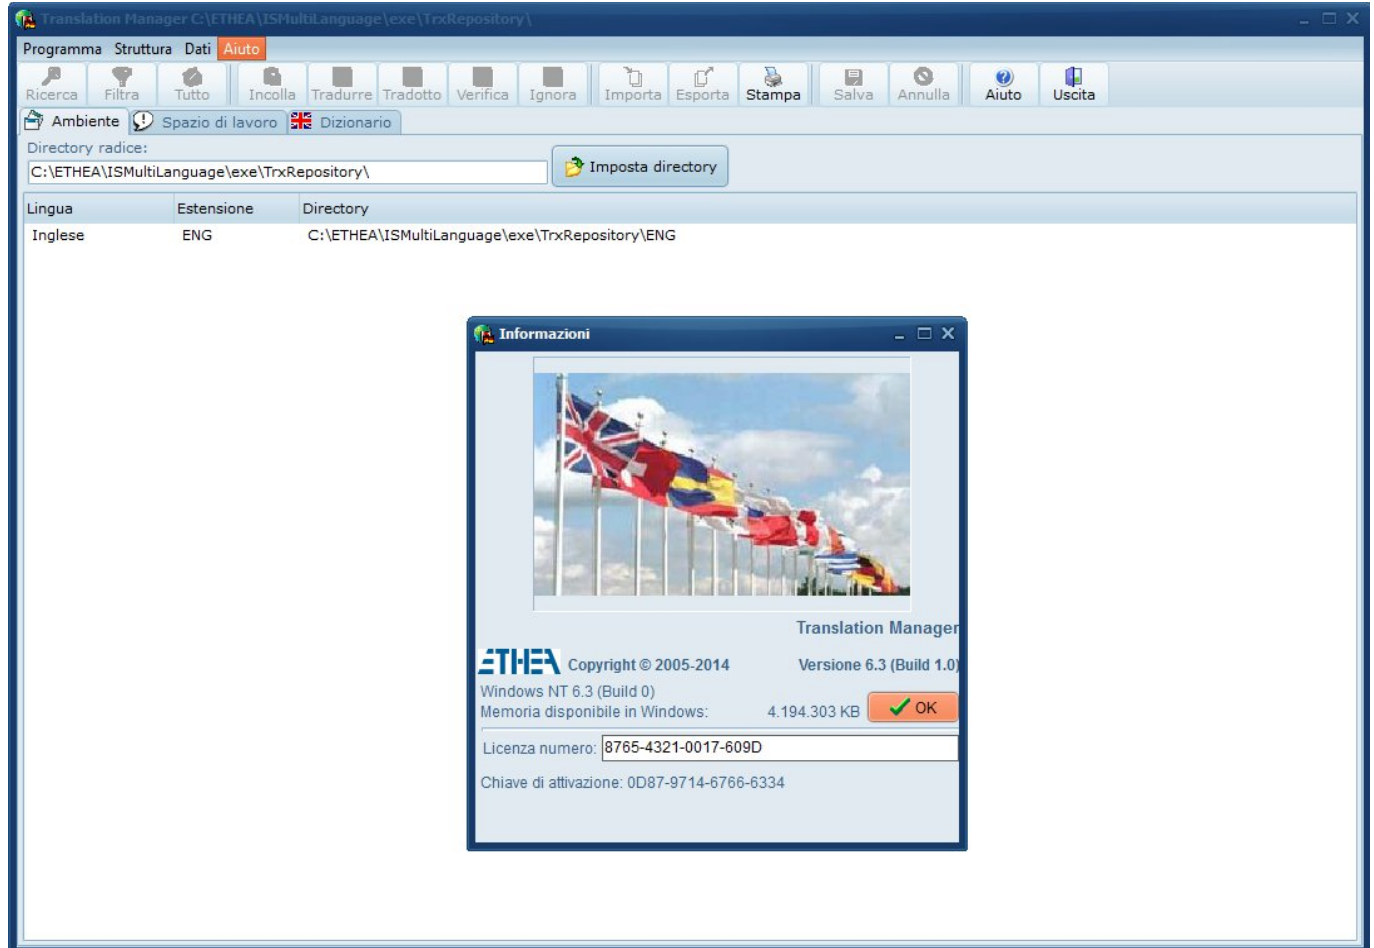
Translation Manager C:\ETHEA\ISMultiLanguage\exe\TrxRepository\

Programma Struttura Dati Aiuto

Ricerca Filtra Tutto Incolla Tradurre Tradotto Verifica Ignora Importa Esporta Stampa Salva Annulla Aiuto Uscita

Ambiente Spazio di lavoro Dizionario

Directory radice:
C:\ETHEA\ISMultiLanguage\exe\TrxRepository\
Imposta directory

| Lingua | Estensione | Directory |
|---|---|---|
| Inglese | ENG | C:\ETHEA\ISMultiLanguage\exe\TrxRepository\ENG |

Informazioni

Translation Manager
ETHEA Copyright © 2005-2014
Versione 6.3 (Build 1.0)
Windows NT 6.3 (Build 0)
Memoria disponibile in Windows: 4.194.303 KB
OK
Licenza numero: 8765-4321-0017-609D
Chiave di attivazione: 0D87-9714-6766-6334